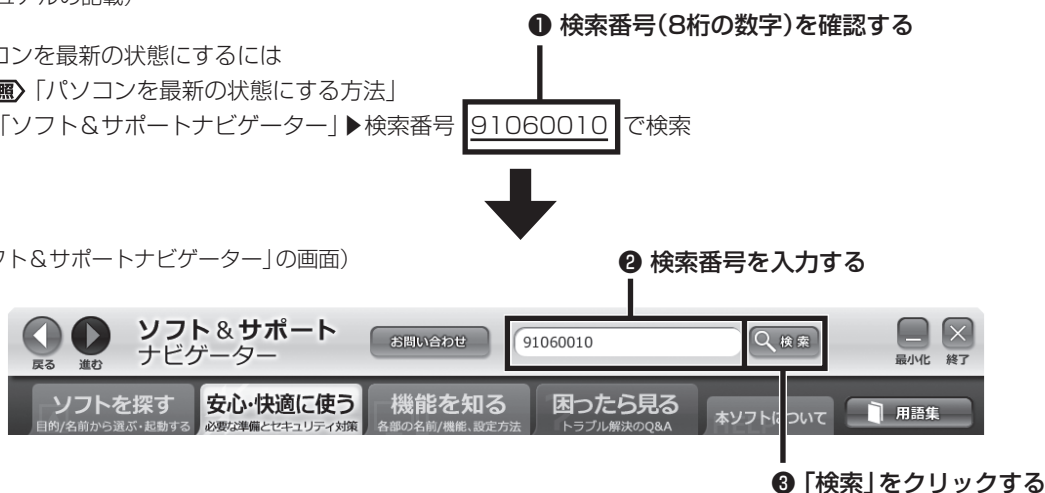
ュアルの記載）

コンを最新の状態にするには

照〉「パソコンを最新の状態にする方法」

「ソフト&サポートナビゲーター」▶検索番号 91060010 で検索

❶ 検索番号(8桁の数字)を確認する

フト&サポートナビゲーター」の画面）

❷ 検索番号を入力する

戻る 進む

ソフト&サポート ナビゲーター

お問い合わせ

91060010

検索

最小化 終了

ソフトを探す 目的/名前から選ぶ・起動する

安心・快適に使う 必要な準備とセキュリティ対策

機能を知る 各部の名前/機能、設定方法

困ったら見る トラブル解決のQ&A

本ソフトについて

用語集

❸「検索」をクリックする